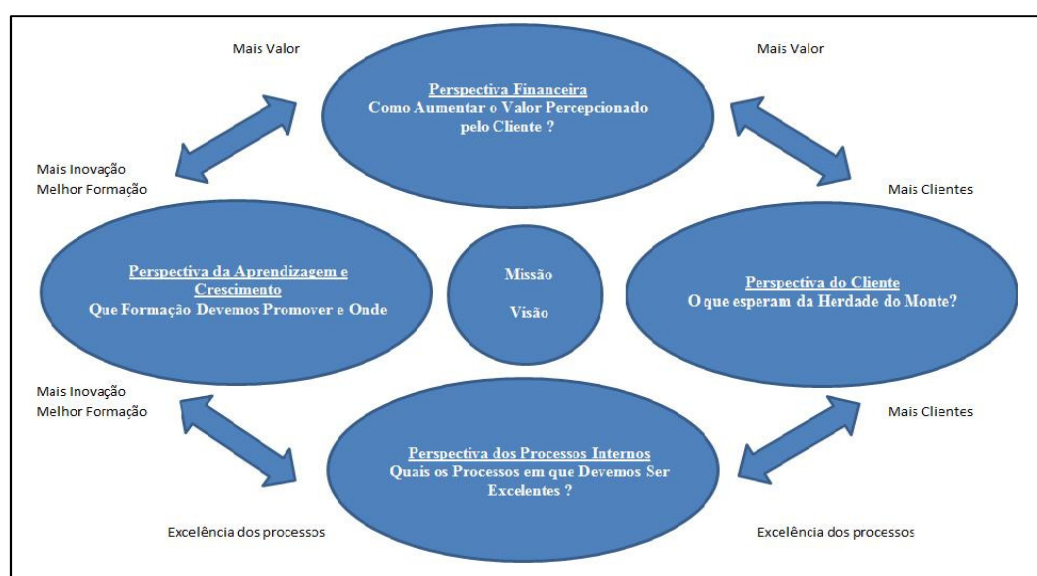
Mais Valor

Mais Valor

Perspectiva Financeira
Como Aumentar o Valor Percepcionado pelo Cliente ?

Mais Inovação
Melhor Formação

Mais Clientes

Perspectiva da Aprendizagem e Crescimento
Que Formação Devemos Promover e Onde

Missão

Visão

Perspectiva do Cliente
O que esperam da Herdade do Monte?

Mais Inovação
Melhor Formação

Mais Clientes

Perspectiva dos Processos Internos
Quais os Processos em que Devemos Ser Excelentes ?

Excelência dos processos

Excelência dos processos